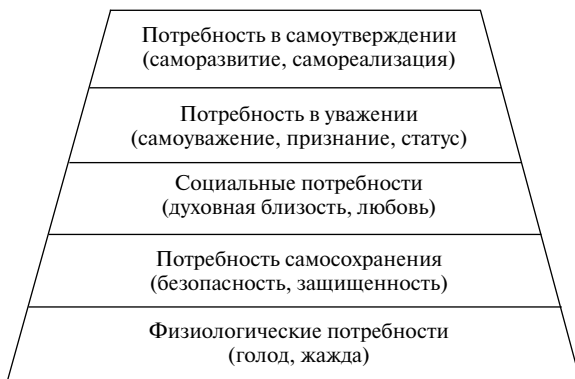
Потребность в самоутверждении (саморазвитие, самореализация)

Потребность в уважении (самоуважение, признание, статус)

Социальные потребности (духовная близость, любовь)

Потребность самосохранения (безопасность, защищенность)

Физиологические потребности (голод, жажда)